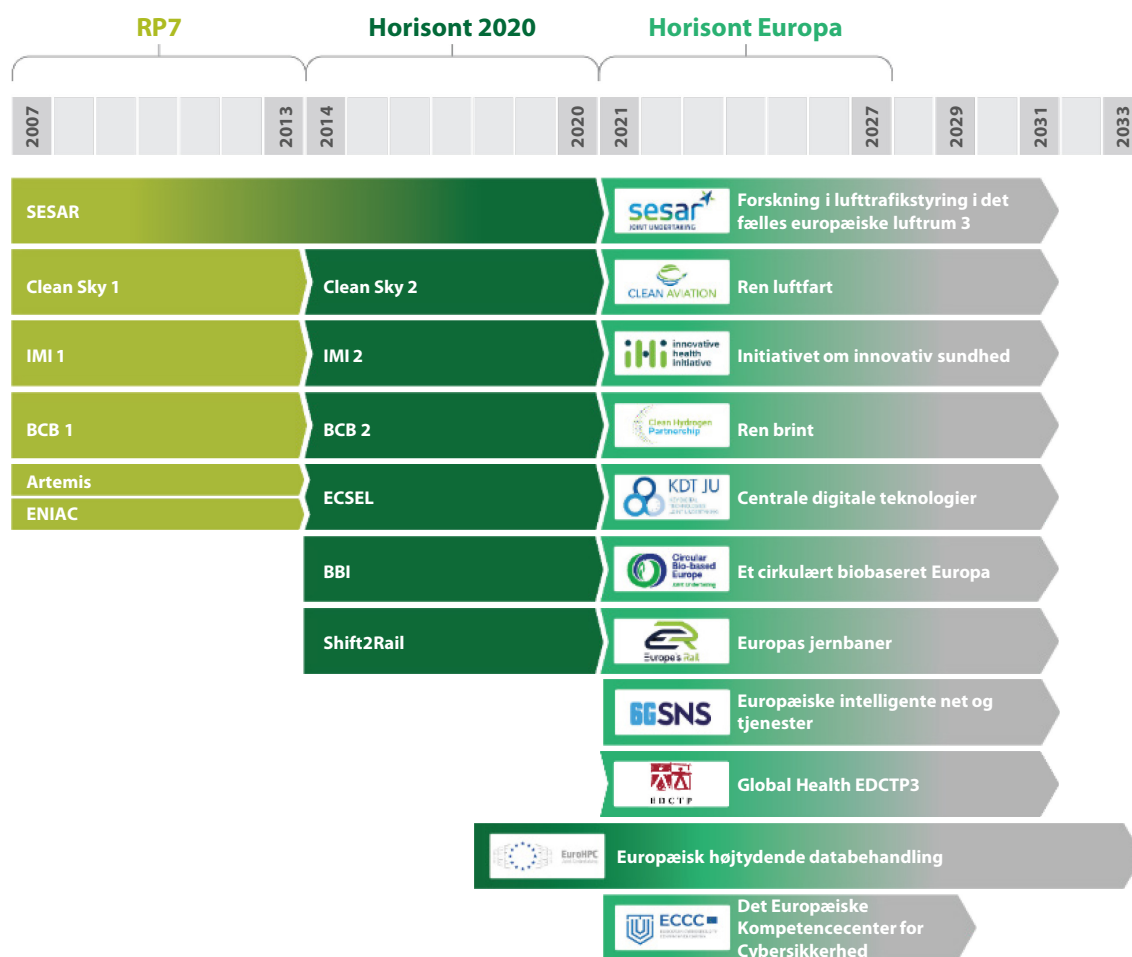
RP7

Horisont 2020

Horisont Europa

2007

2013

2014

2020

2021

2027

2029

2031

2033

SESAR

sesar JOINT UNDERTAKING

Forskning i lufttrafikstyring i det fælles europæiske luftrum 3

Clean Sky 1

Clean Sky 2

CLEAN AVIATION

Ren luftfart

IMI 1

IMI 2

innovative health initiative

Initiativet om innovativ sundhed

BCB 1

BCB 2

Clean Hydrogen Partnership

Ren brint

Artemis

ENIAC

ECSEL

KDT JU

Centrale digitale teknologier

BBI

Circular Bio-based Europe

Et cirkulært biobaseret Europa

Shift2Rail

Europe's Rail

Europas jernbaner

6GSNS

Europæiske intelligente net og tjenester

EDCTP

Global Health EDCTP3

EuroHPC

Europæisk højtydende databehandling

ECCC

Det Europæiske Kompetencecenter for Cybersikkerhed